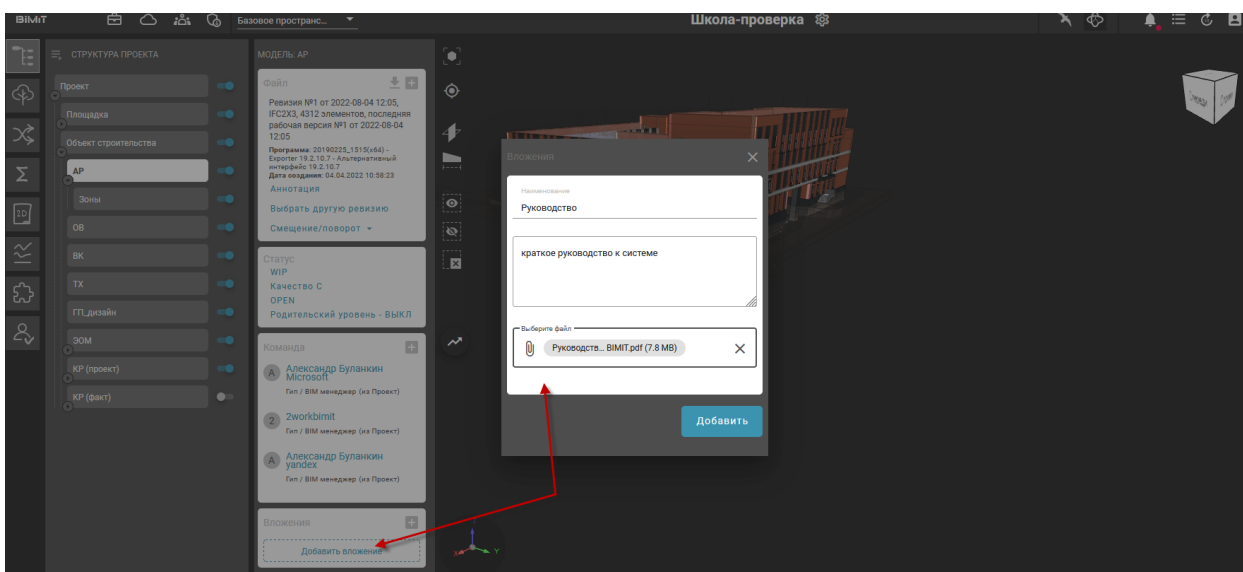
BIMIT
Базовое пространс...
Школа-проверка

СТРУКТУРА ПРОЕКТА
Проект
Площадка
Объект строительства
АР
Зоны
ОВ
ВК
ТХ
ГП_дизайн
ЭОМ
КР (проект)
КР (факт)

МОДЕЛЬ: АР
Файл
Ревизия №1 от 2022-08-04 12:05, IFC2X3, 4312 элементов, последняя рабочая версия №1 от 2022-08-04 12:05
Программа: 20190225_1515(x64) - Exporter 19.2.10.7 - Альтернативный интерфейс 19.2.10.7
Дата создания: 04.04.2022 10:58:23
Аннотация
Выбрать другую ревизию
Смещение/поворот

Статус
WIP
Качество С
OPEN
Родительский уровень - ВЫКЛ

Команда
Александр Буланкин Microsoft
Гип / BIM менеджер (из Проект)
2workbimit
Гип / BIM менеджер (из Проект)
Александр Буланкин yandex
Гип / BIM менеджер (из Проект)

Вложения
Добавить вложение

Вложения
Наименование
Руководство
краткое руководство к системе
Выберите файл
Руководств... BIMIT.pdf (7.8 MB)
Добавить